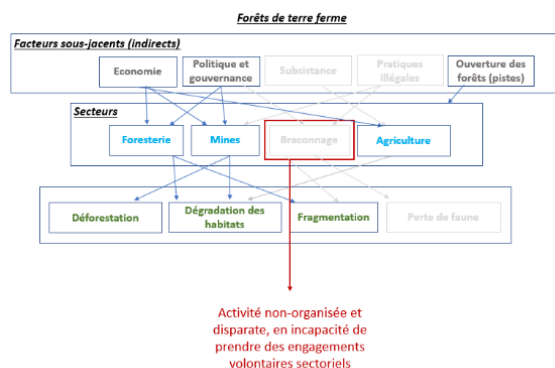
Forêts de terre ferme

Facteurs sous-jacents (indirects)

Economie

Politique et gouvernance

Subsistance

Pratiques illégales

Ouverture des forêts (pistes)

Secteurs

Foresterie

Mines

Braconnage

Agriculture

Déforestation

Dégradation des habitats

Fragmentation

Perte de faune

Activité non-organisée et disparate, en incapacité de prendre des engagements volontaires sectoriels